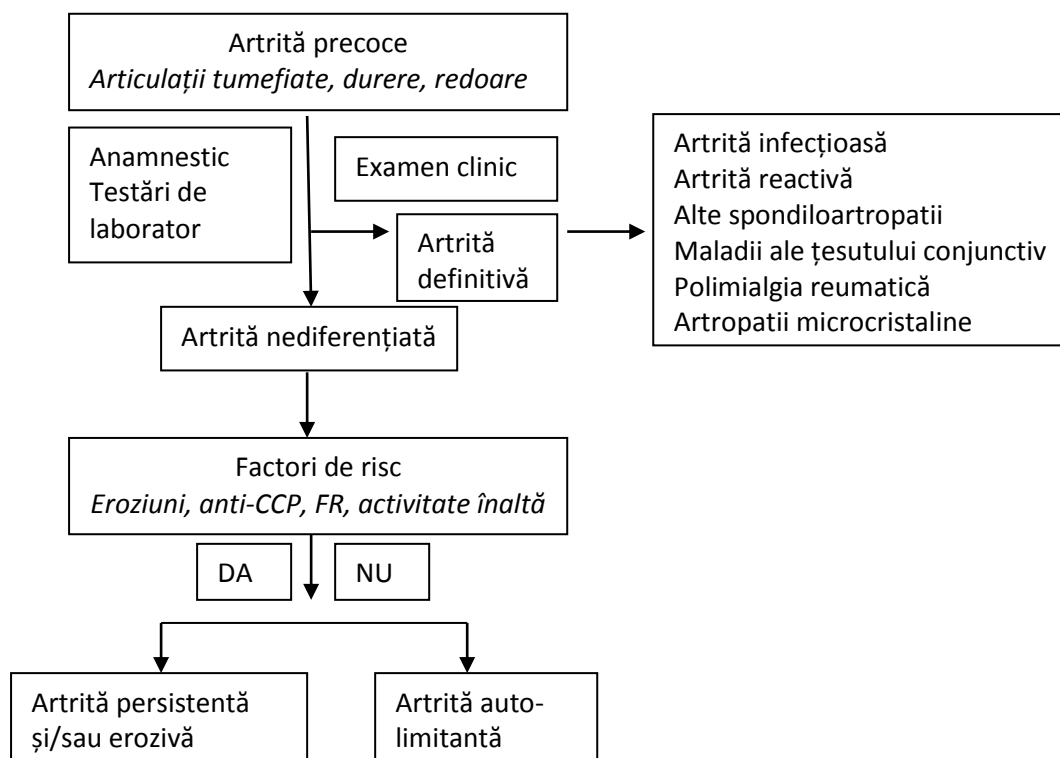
Artrită precoce
*Articulații tumefiate, durere, redoare*

Anamnestic
Testări de laborator

Examen clinic

Artrită definitivă

Artrită infecțioasă
Artrită reactivă
Alte spondiloartropatii
Maladii ale țesutului conjunctiv
Polimialgia reumatică
Artropatii microcristaline

Artrită nediferențiată

Factori de risc
*Eroziuni, anti-CCP, FR, activitate înaltă*

DA

NU

Artrită persistentă și/sau erozivă

Artrită autolimitantă